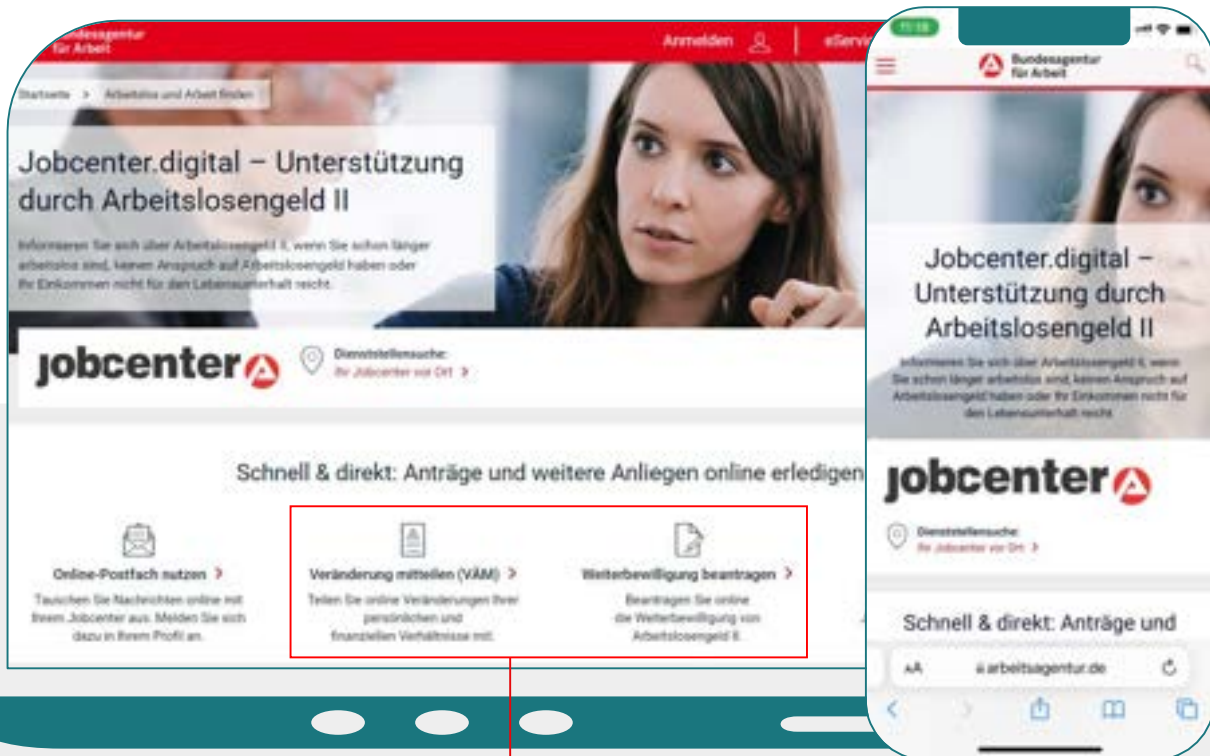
Bundesagentur für Arbeit

Anmelden

eServi

Startseite > Arbeitslos und Arbeit finden

Jobcenter.digital – Unterstützung durch Arbeitslosengeld II

Informieren Sie sich über Arbeitslosengeld II, wenn Sie schon länger arbeitslos sind, keinen Anspruch auf Arbeitslosengeld haben oder Ihr Einkommen nicht für den Lebensunterhalt reicht.

jobcenter

Dienststellensuche:
Ihr Jobcenter vor Ort >

Schnell & direkt: Anträge und weitere Anliegen online erledigen

Online-Postfach nutzen >
Tauschen Sie Nachrichten online mit Ihrem Jobcenter aus. Melden Sie sich dazu in Ihrem Profil an.

Veränderung mitteilen (VÄM) >
Teilen Sie online Veränderungen Ihrer persönlichen und finanziellen Verhältnisse mit.

Weiterbewilligung beantragen >
Beantragen Sie online die Weiterbewilligung von Arbeitslosengeld II.

11:18

Bundesagentur für Arbeit

Jobcenter.digital – Unterstützung durch Arbeitslosengeld II

Informieren Sie sich über Arbeitslosengeld II, wenn Sie schon länger arbeitslos sind, keinen Anspruch auf Arbeitslosengeld haben oder Ihr Einkommen nicht für den Lebensunterhalt reicht.

jobcenter

Dienststellensuche:
Ihr Jobcenter vor Ort >

Schnell & direkt: Anträge und

AA arbeitsagentur.de